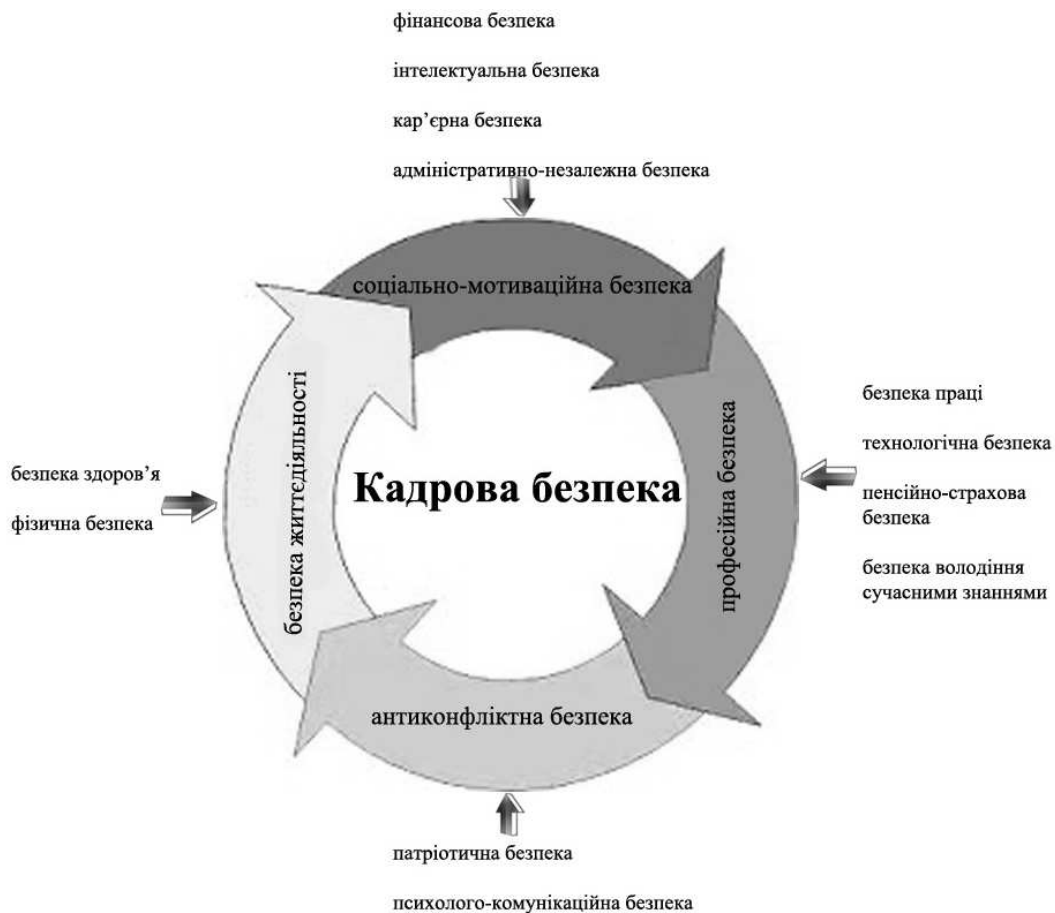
фінансова безпека

інтелектуальна безпека

кар'єрна безпека

адміністративно-незалежна безпека

соціально-мотиваційна безпека

безпека праці

технологічна безпека

пенсійно-страхова безпека

безпека володіння сучасними знаннями

професійна безпека

безпека здоров'я

фізична безпека

безпека життєдіяльності

Кадрова безпека

антиконфліктна безпека

патріотична безпека

психолого-комунікаційна безпека